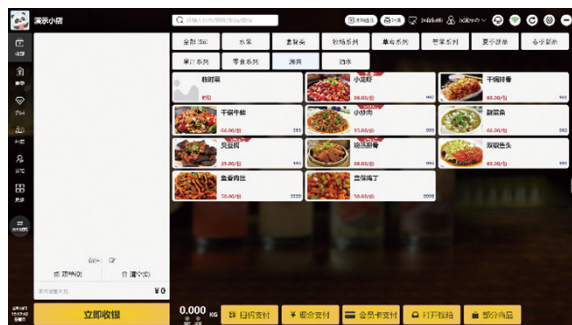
演示小馆

全部(56) 热菜 素食类 特色系列 单点系列 荤素系列 夏令凉菜 会员菜价
单价系列 零食系列 酒类 酒水

鱼时蔬 小龙虾 干锅排骨
干锅牛蛙 小炒肉 凉拌菜
尖椒鸡 油焖大虾 双椒鱼头
金香肉丝 宫保鸡丁

¥0

立即收银

0.000 KG

扫码支付 现金支付 会员卡支付 打开钱箱 部分商品